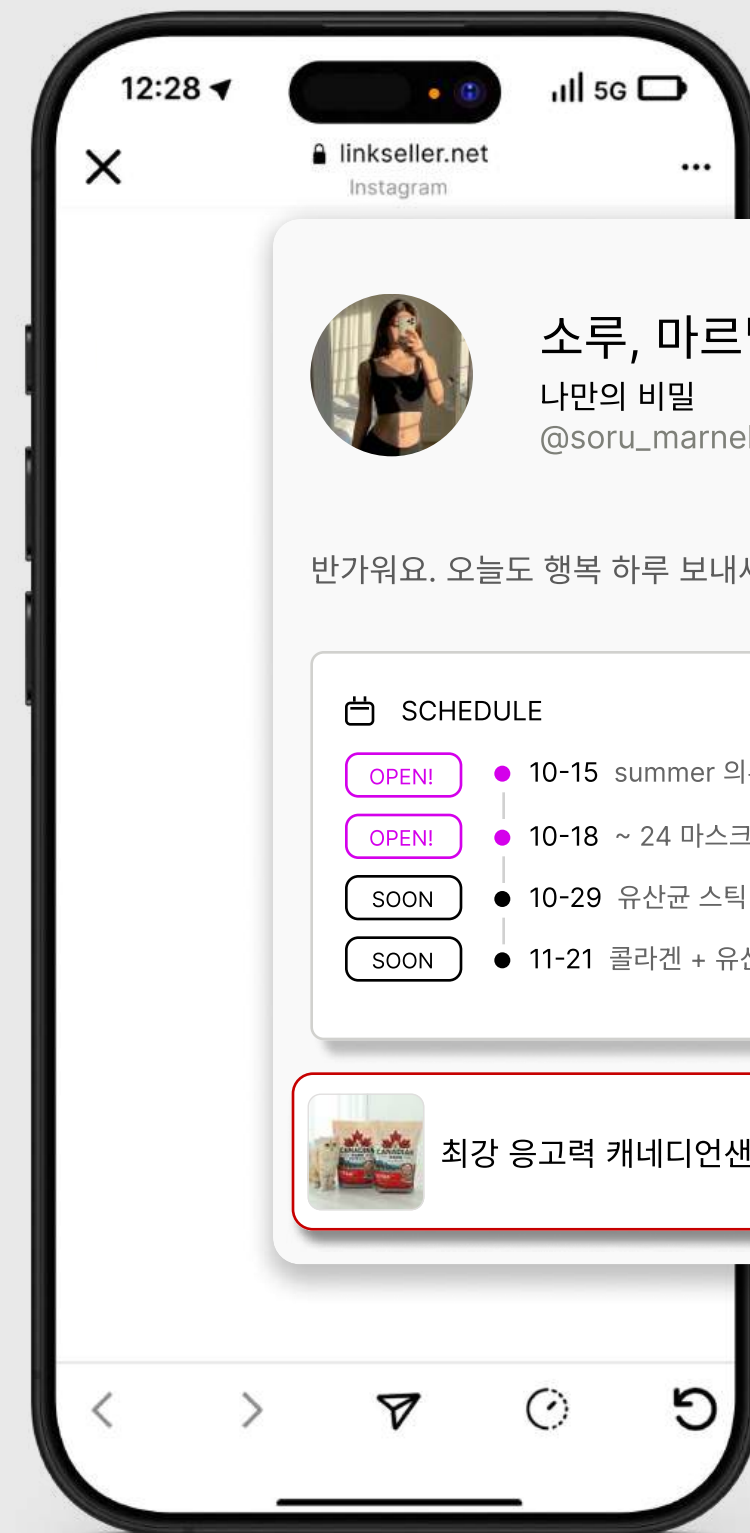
12:28
5G
linkseller.net
Instagram
...

소루, 마르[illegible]
나만의 비밀
@soru_marne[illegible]

반가워요. 오늘도 행복 하루 보내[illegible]

SCHEDULE

OPEN! 10-15 summer 의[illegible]
OPEN! 10-18 ~ 24 마스크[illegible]
SOON 10-29 유산균 스틱
SOON 11-21 콜라겐 + 유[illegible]

최강 응고력 캐네디언샌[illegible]